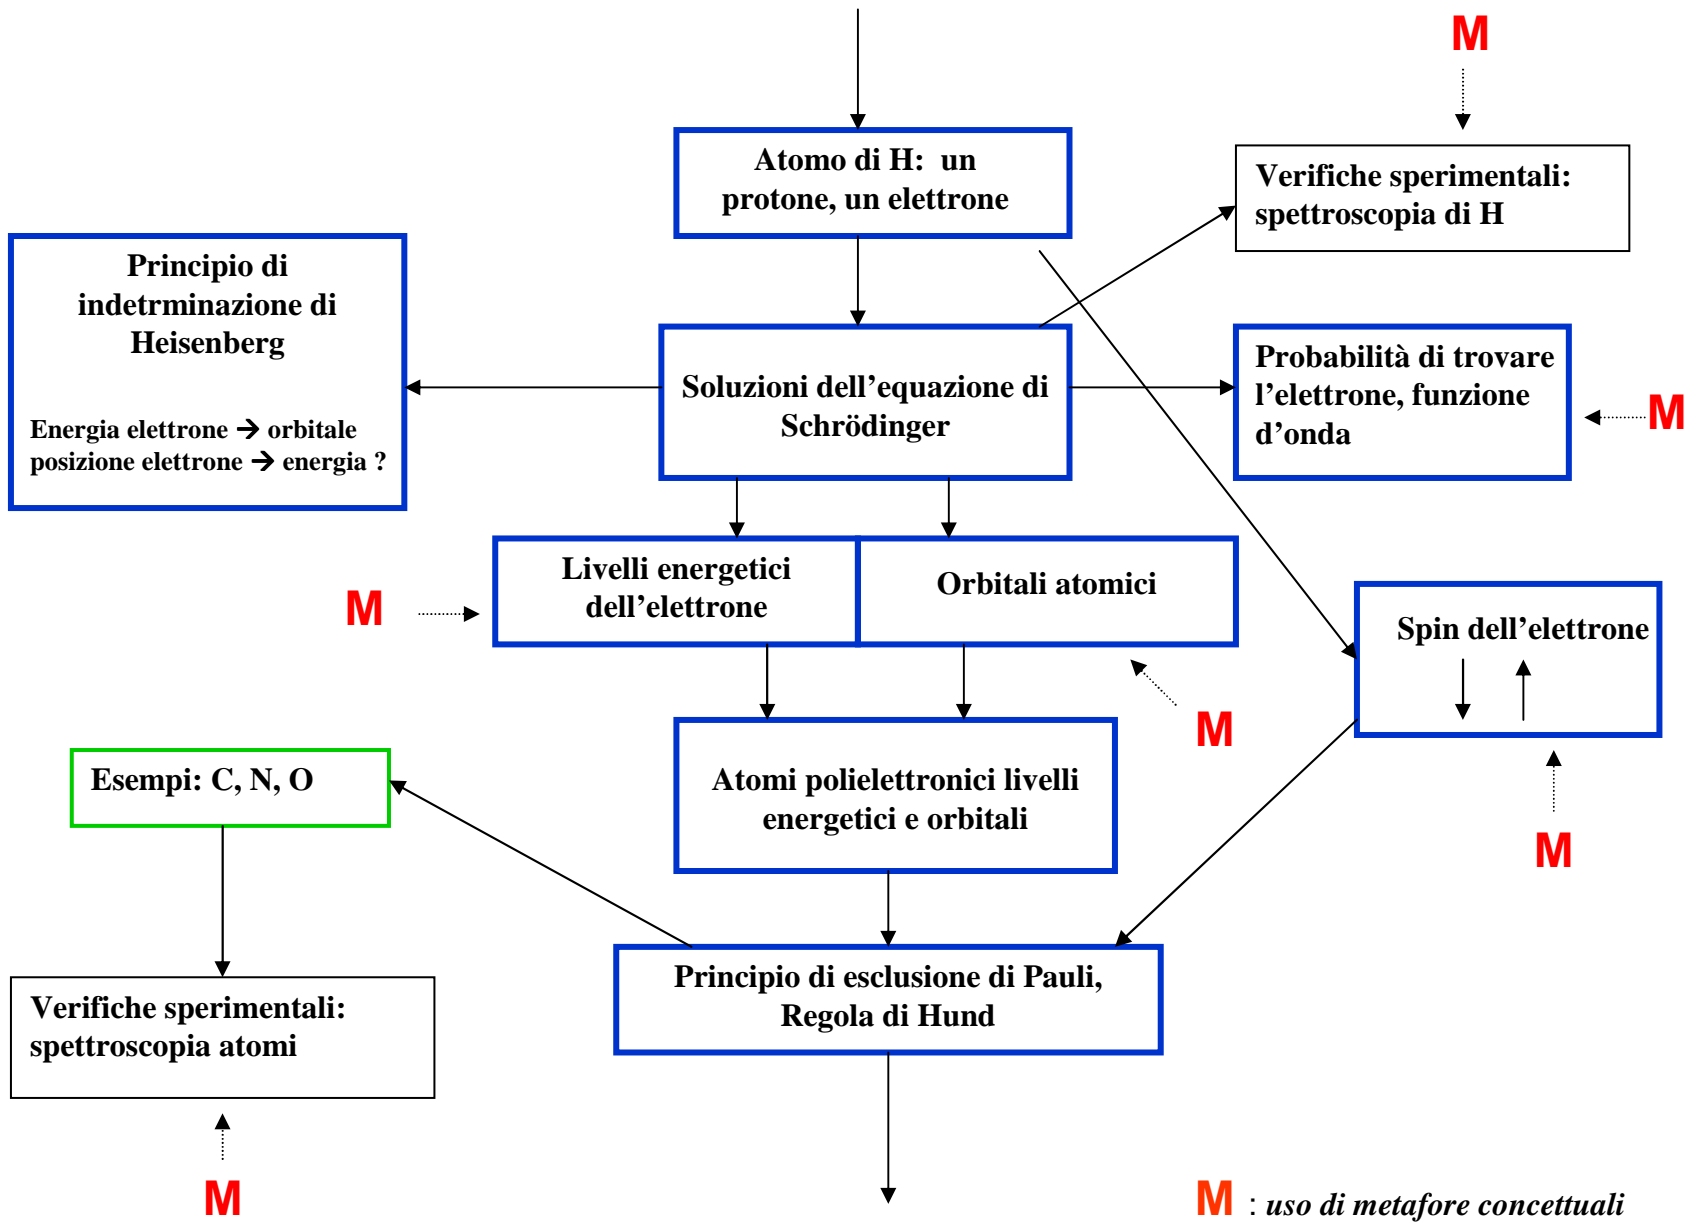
M

Atomo di H: un protone, un elettrone

Verifiche sperimentali: spettroscopia di H

Principio di indetrminazione di Heisenberg

Energia elettrone → orbitale
posizione elettrone → energia ?

Soluzioni dell'equazione di Schrödinger

Probabilità di trovare l'elettrone, funzione d'onda

M

M

Livelli energetici dell'elettrone

Orbitali atomici

Spin dell'elettrone

↓ ↑

M

Esempi: C, N, O

Atomi polielettronici livelli energetici e orbitali

M

Verifiche sperimentali: spettroscopia atomi

Principio di esclusione di Pauli, Regola di Hund

M

M : uso di metafore concettuali